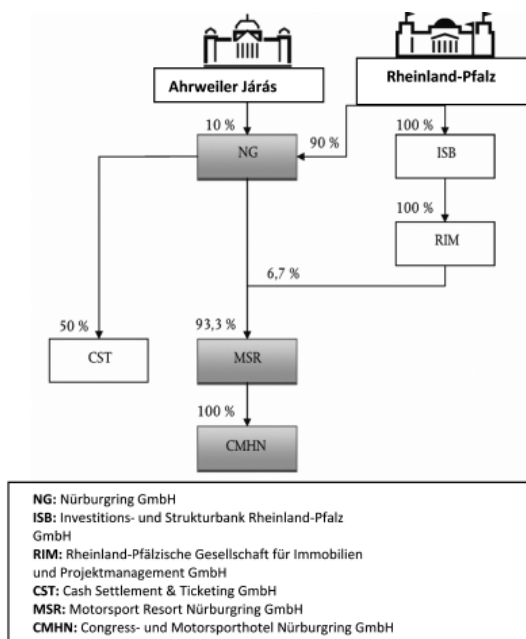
Ahrweiler Járás

Rheinland-Pfalz

10 %

90 %

100 %

NG

ISB

100 %

RIM

6,7 %

50 %

93,3 %

CST

MSR

100 %

CMHN

NG: Nürburgring GmbH
ISB: Investitions- und Strukturbank Rheinland-Pfalz GmbH
RIM: Rheinland-Pfälzische Gesellschaft für Immobilien und Projektmanagement GmbH
CST: Cash Settlement & Ticketing GmbH
MSR: Motorsport Resort Nürburgring GmbH
CMHN: Congress- und Motorsporthotel Nürburgring GmbH